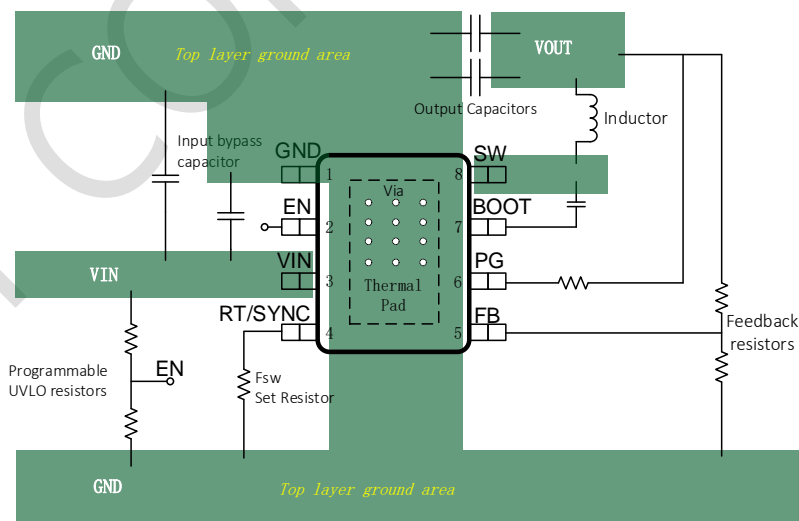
GND

Top layer ground area

VOUT

Output Capacitors

Inductor

Input bypass capacitor

GND

1

SW

8

Via

EN

2

BOOT

7

VIN

3

Thermal Pad

PG

6

VIN

RT/SYNC

4

FB

5

Feedback resistors

Programmable UVLO resistors

EN

Fsw Set Resistor

GND

Top layer ground area